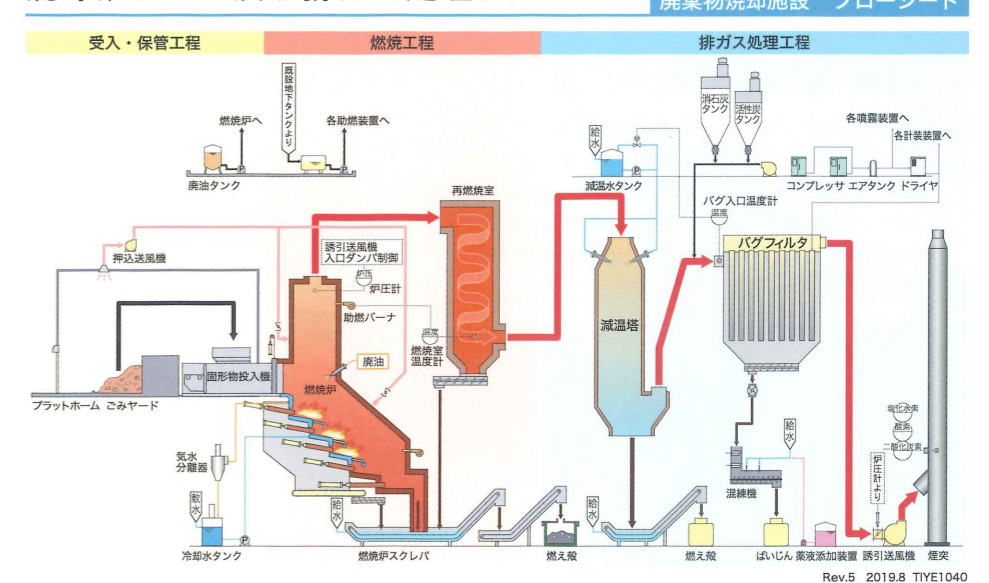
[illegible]

廃棄物焼却施設　フローシート

受入・保管工程

燃焼工程

排ガス処理工程

既設地下タンクより

燃焼炉へ

各助燃装置へ

P

P

廃油タンク

押込送風機

誘引送風機
入口ダンパ制御

炉圧

炉圧計

助燃バーナ

再燃焼室

温度

燃焼室
温度計

廃油

燃焼炉

固形物投入機

プラットホーム　ごみヤード

気水
分離器

軟水

冷却水タンク

P

給水

燃焼炉スクレバ

燃え殻

給水

燃え殻

給水

P

減温水タンク

減温塔

消石灰
タンク

活性炭
タンク

バグ入口温度計

温度

各噴霧装置へ

各計装装置へ

コンプレッサ　エアタンク　ドライヤ

バグフィルタ

給水

混練機

ばいじん

薬液添加装置

炉圧計より

誘引送風機

塩化水素

酸素

二酸化炭素

煙突

Rev.5　2019.8　TIYE1040